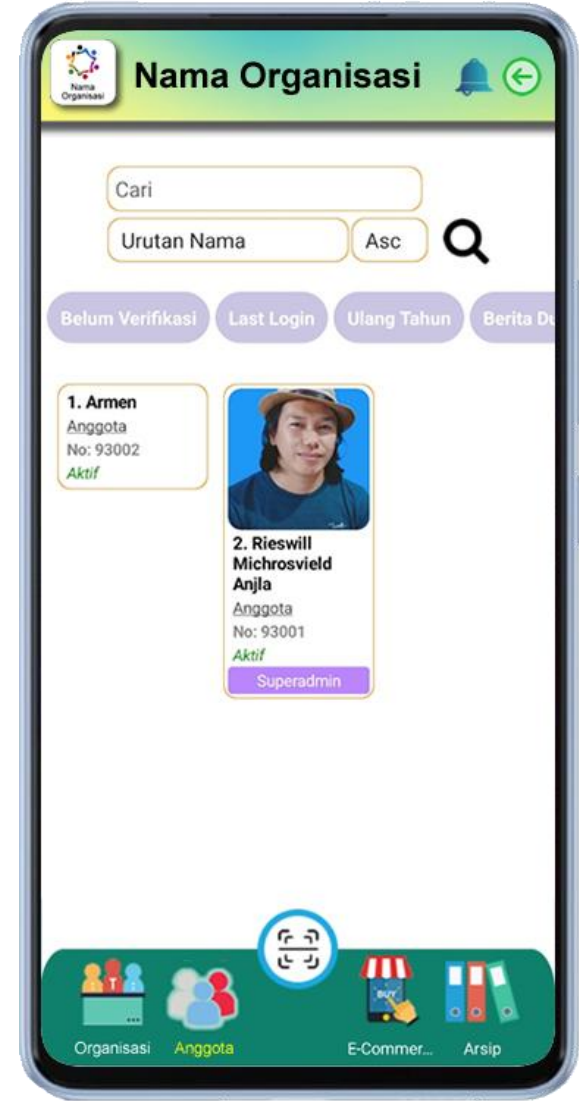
Nama Organisasi

Nama Organisasi

Cari

Urutan Nama

Asc

Belum Verifikasi

Last Login

Ulang Tahun

Berita Du

1. Armen
Anggota
No: 93002
Aktif

2. Rieswill Michrosvield Anjla
Anggota
No: 93001
Aktif
Superadmin

Organisasi

Anggota

E-Commer...

Arsip